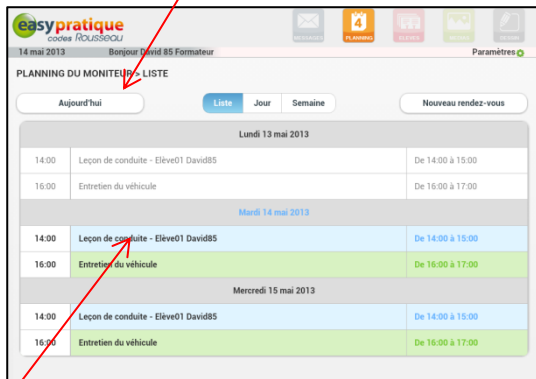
easypratique
codes Rousseau

MESSAGES | 4 PLANNING | ELEVES | RESULTATS | GESTION

14 mai 2013 Bonjour David 85 Formateur Paramètres

PLANNING DU MONITEUR > LISTE

Aujourd'hui

Liste | Jour | Semaine

Nouveau rendez-vous

Lundi 13 mai 2013

| | | |
|---|---|---|
| 14:00 | Leçon de conduite - Elève01 David85 | De 14:00 à 15:00 |
| 16:00 | Entretien du véhicule | De 16:00 à 17:00 |

Mardi 14 mai 2013

| | | |
|---|---|---|
| 14:00 | Leçon de conduite - Elève01 David85 | De 14:00 à 15:00 |
| 16:00 | Entretien du véhicule | De 16:00 à 17:00 |

Mercredi 15 mai 2013

| | | |
|---|---|---|
| 14:00 | Leçon de conduite - Elève01 David85 | De 14:00 à 15:00 |
| 16:00 | Entretien du véhicule | De 16:00 à 17:00 |